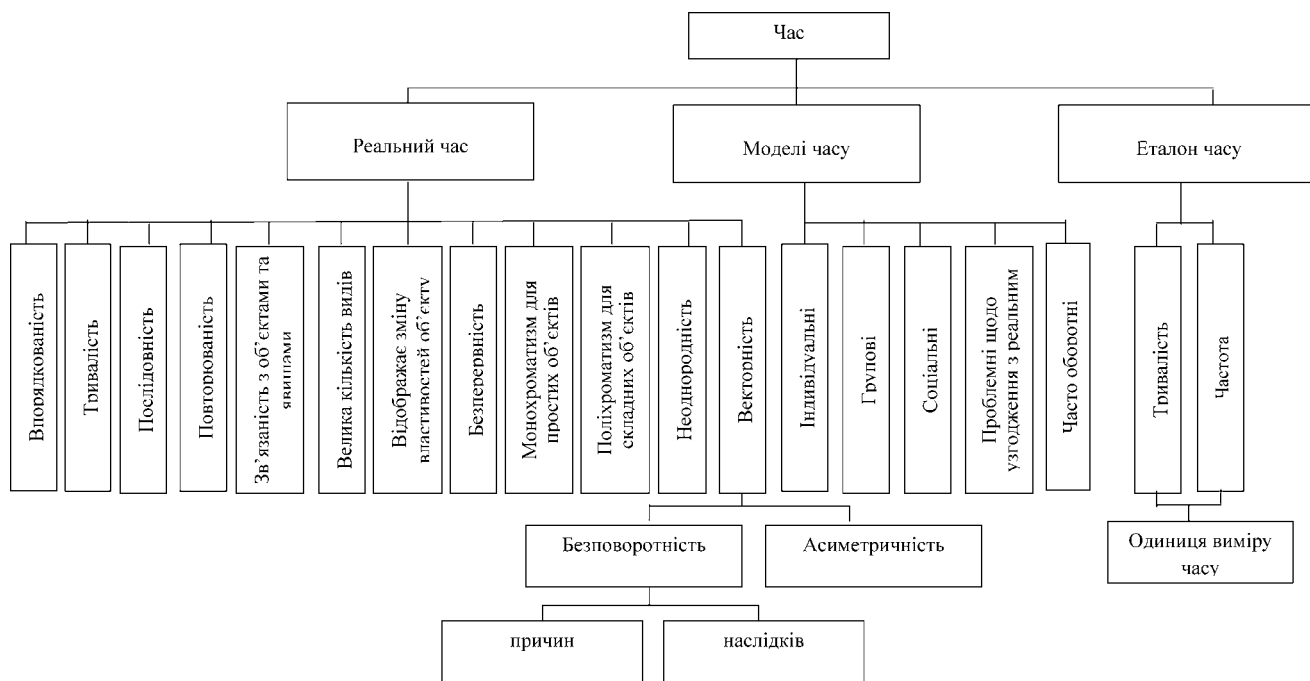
Час

Реальний час

Моделі часу

Еталон часу

Впорядкованість

Тривалість

Послідовність

Повторюваність

Зв'язаність з об'єктами та явищами

Велика кількість видів

Відображає зміну властивостей об'єкту

Безперервність

Монохроматизм для простих об'єктів

Поліхроматизм для складних об'єктів

Неоднорідність

Векторність

Індивідуальні

Групові

Соціальні

Проблемні щодо узгодження з реальним

Часто оборотні

Тривалість

Частота

Безповоротність

Асиметричність

Одиниця виміру часу

причин

наслідків